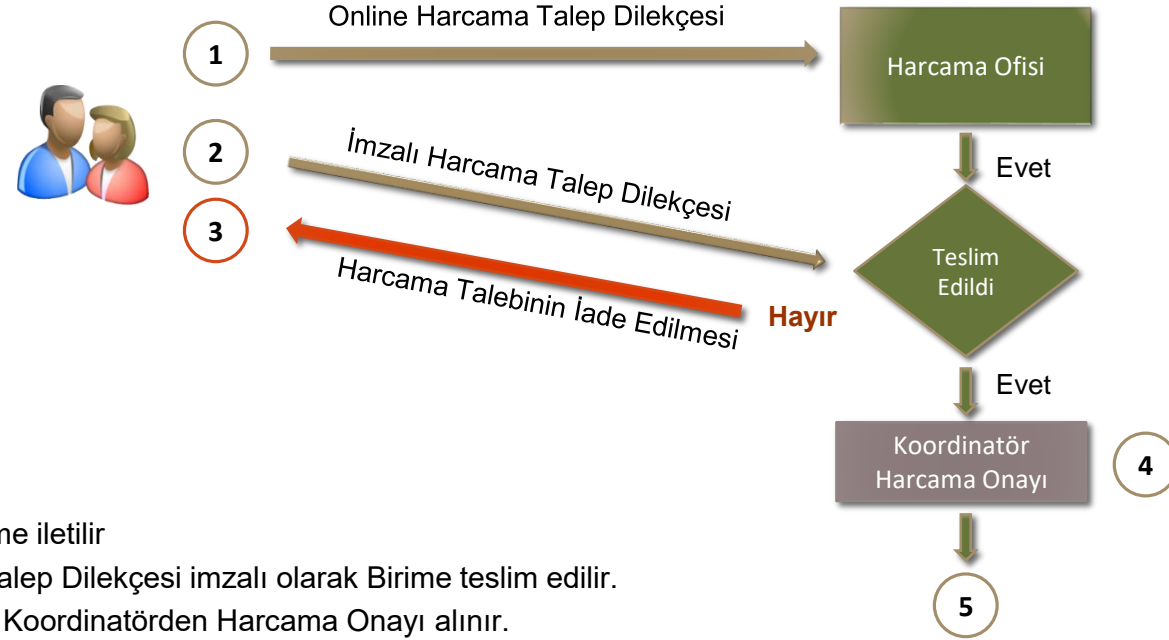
1
Online Harcama Talep Dilekçesi
Harcama Ofisi
2
İmzalı Harcama Talep Dilekçesi
Evet
3
Harcama Talebinin İade Edilmesi
Teslim Edildi
Hayır
Evet
Koordinatör Harcama Onayı
4
5
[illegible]me iletilir
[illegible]alep Dilekçesi imzalı olarak Birime teslim edilir.
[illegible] Koordinatörden Harcama Onayı alınır.